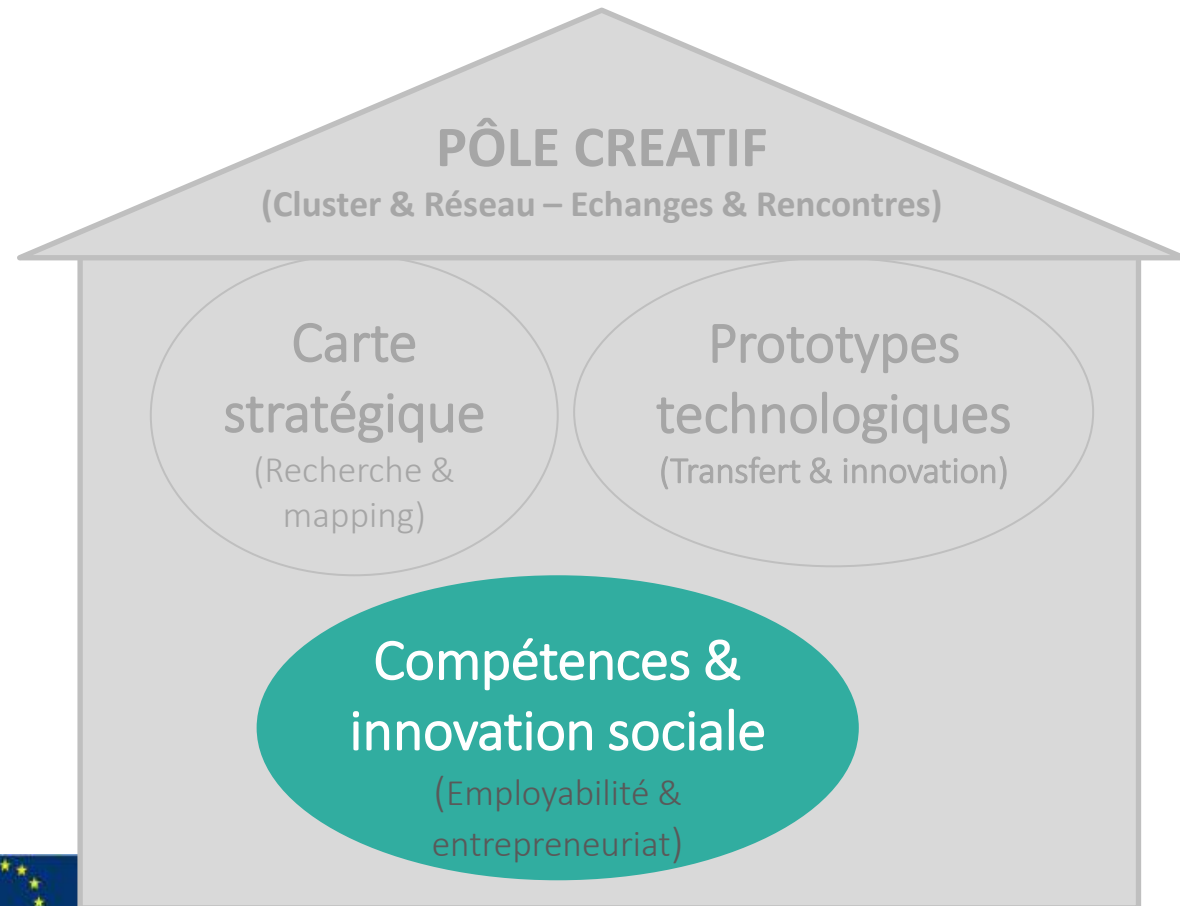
PÔLE CREATIF
(Cluster & Réseau – Echanges & Rencontres)

Carte stratégique
(Recherche & mapping)

Prototypes technologiques
(Transfert & innovation)

Compétences & innovation sociale
(Employabilité & entrepreneuriat)